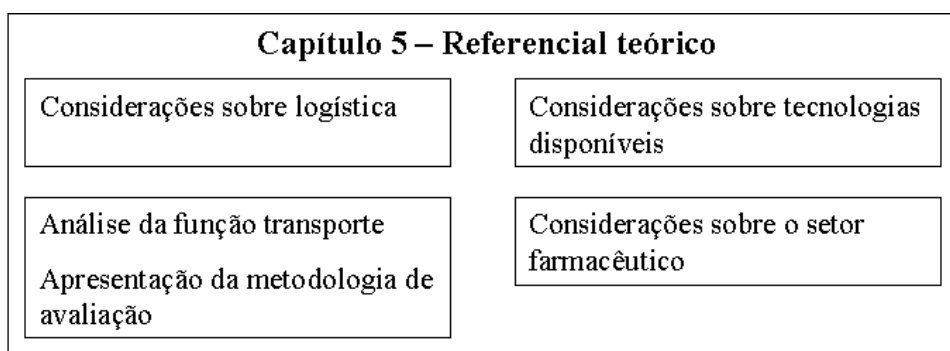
Capítulo 5 – Referencial teórico

Considerações sobre logística

Considerações sobre tecnologias disponíveis

Análise da função transporte

Apresentação da metodologia de avaliação

Considerações sobre o setor farmacêutico